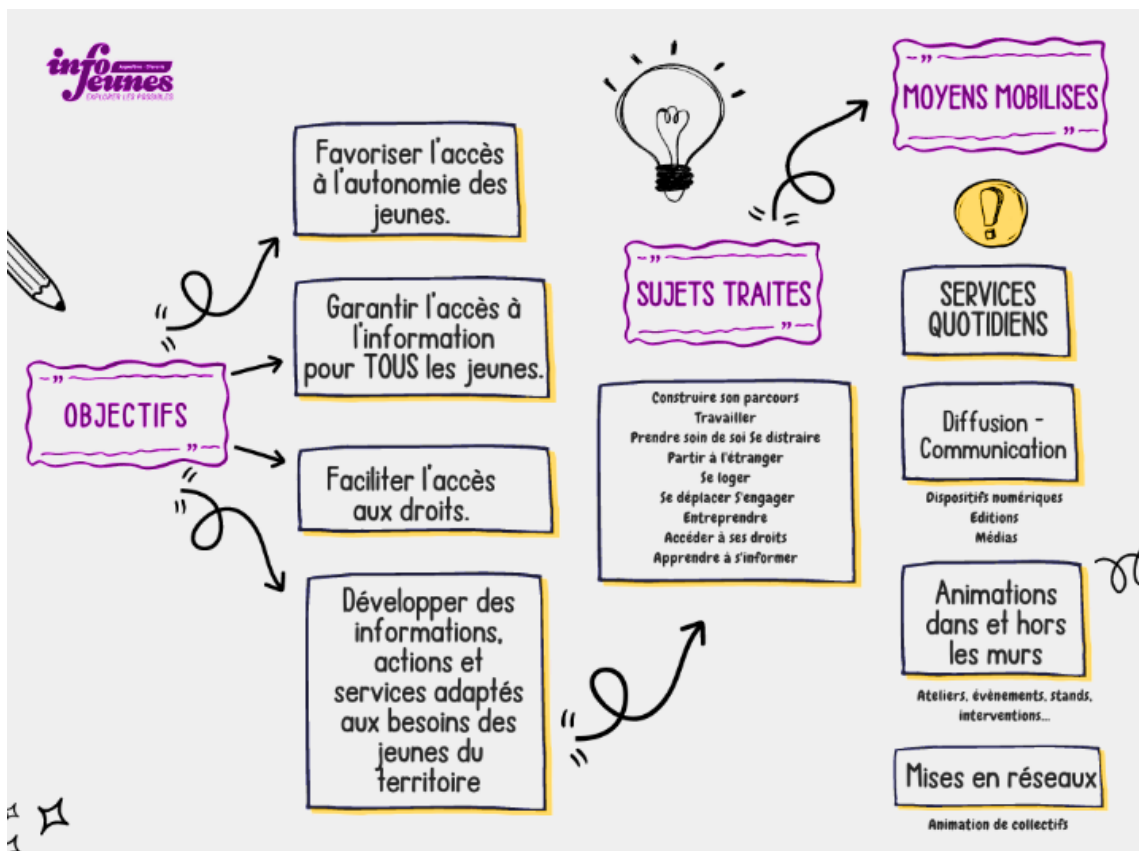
info jeunes
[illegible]
EXPLORER LES POSSIBLES

OBJECTIFS

Favoriser l'accès à l'autonomie des jeunes.

Garantir l'accès à l'information pour TOUS les jeunes.

Faciliter l'accès aux droits.

Développer des informations, actions et services adaptés aux besoins des jeunes du territoire

SUJETS TRAITES

Construire son parcours
Travailler
Prendre soin de soi Se distraire
Partir à l'étranger
Se loger
Se déplacer S'engager
Entreprendre
Accéder à ses droits
Apprendre à s'informer

MOYENS MOBILISES

SERVICES QUOTIDIENS

Diffusion - Communication

Dispositifs numériques
Editions
Médias

Animations dans et hors les murs

Ateliers, évènements, stands, interventions...

Mises en réseaux

Animation de collectifs